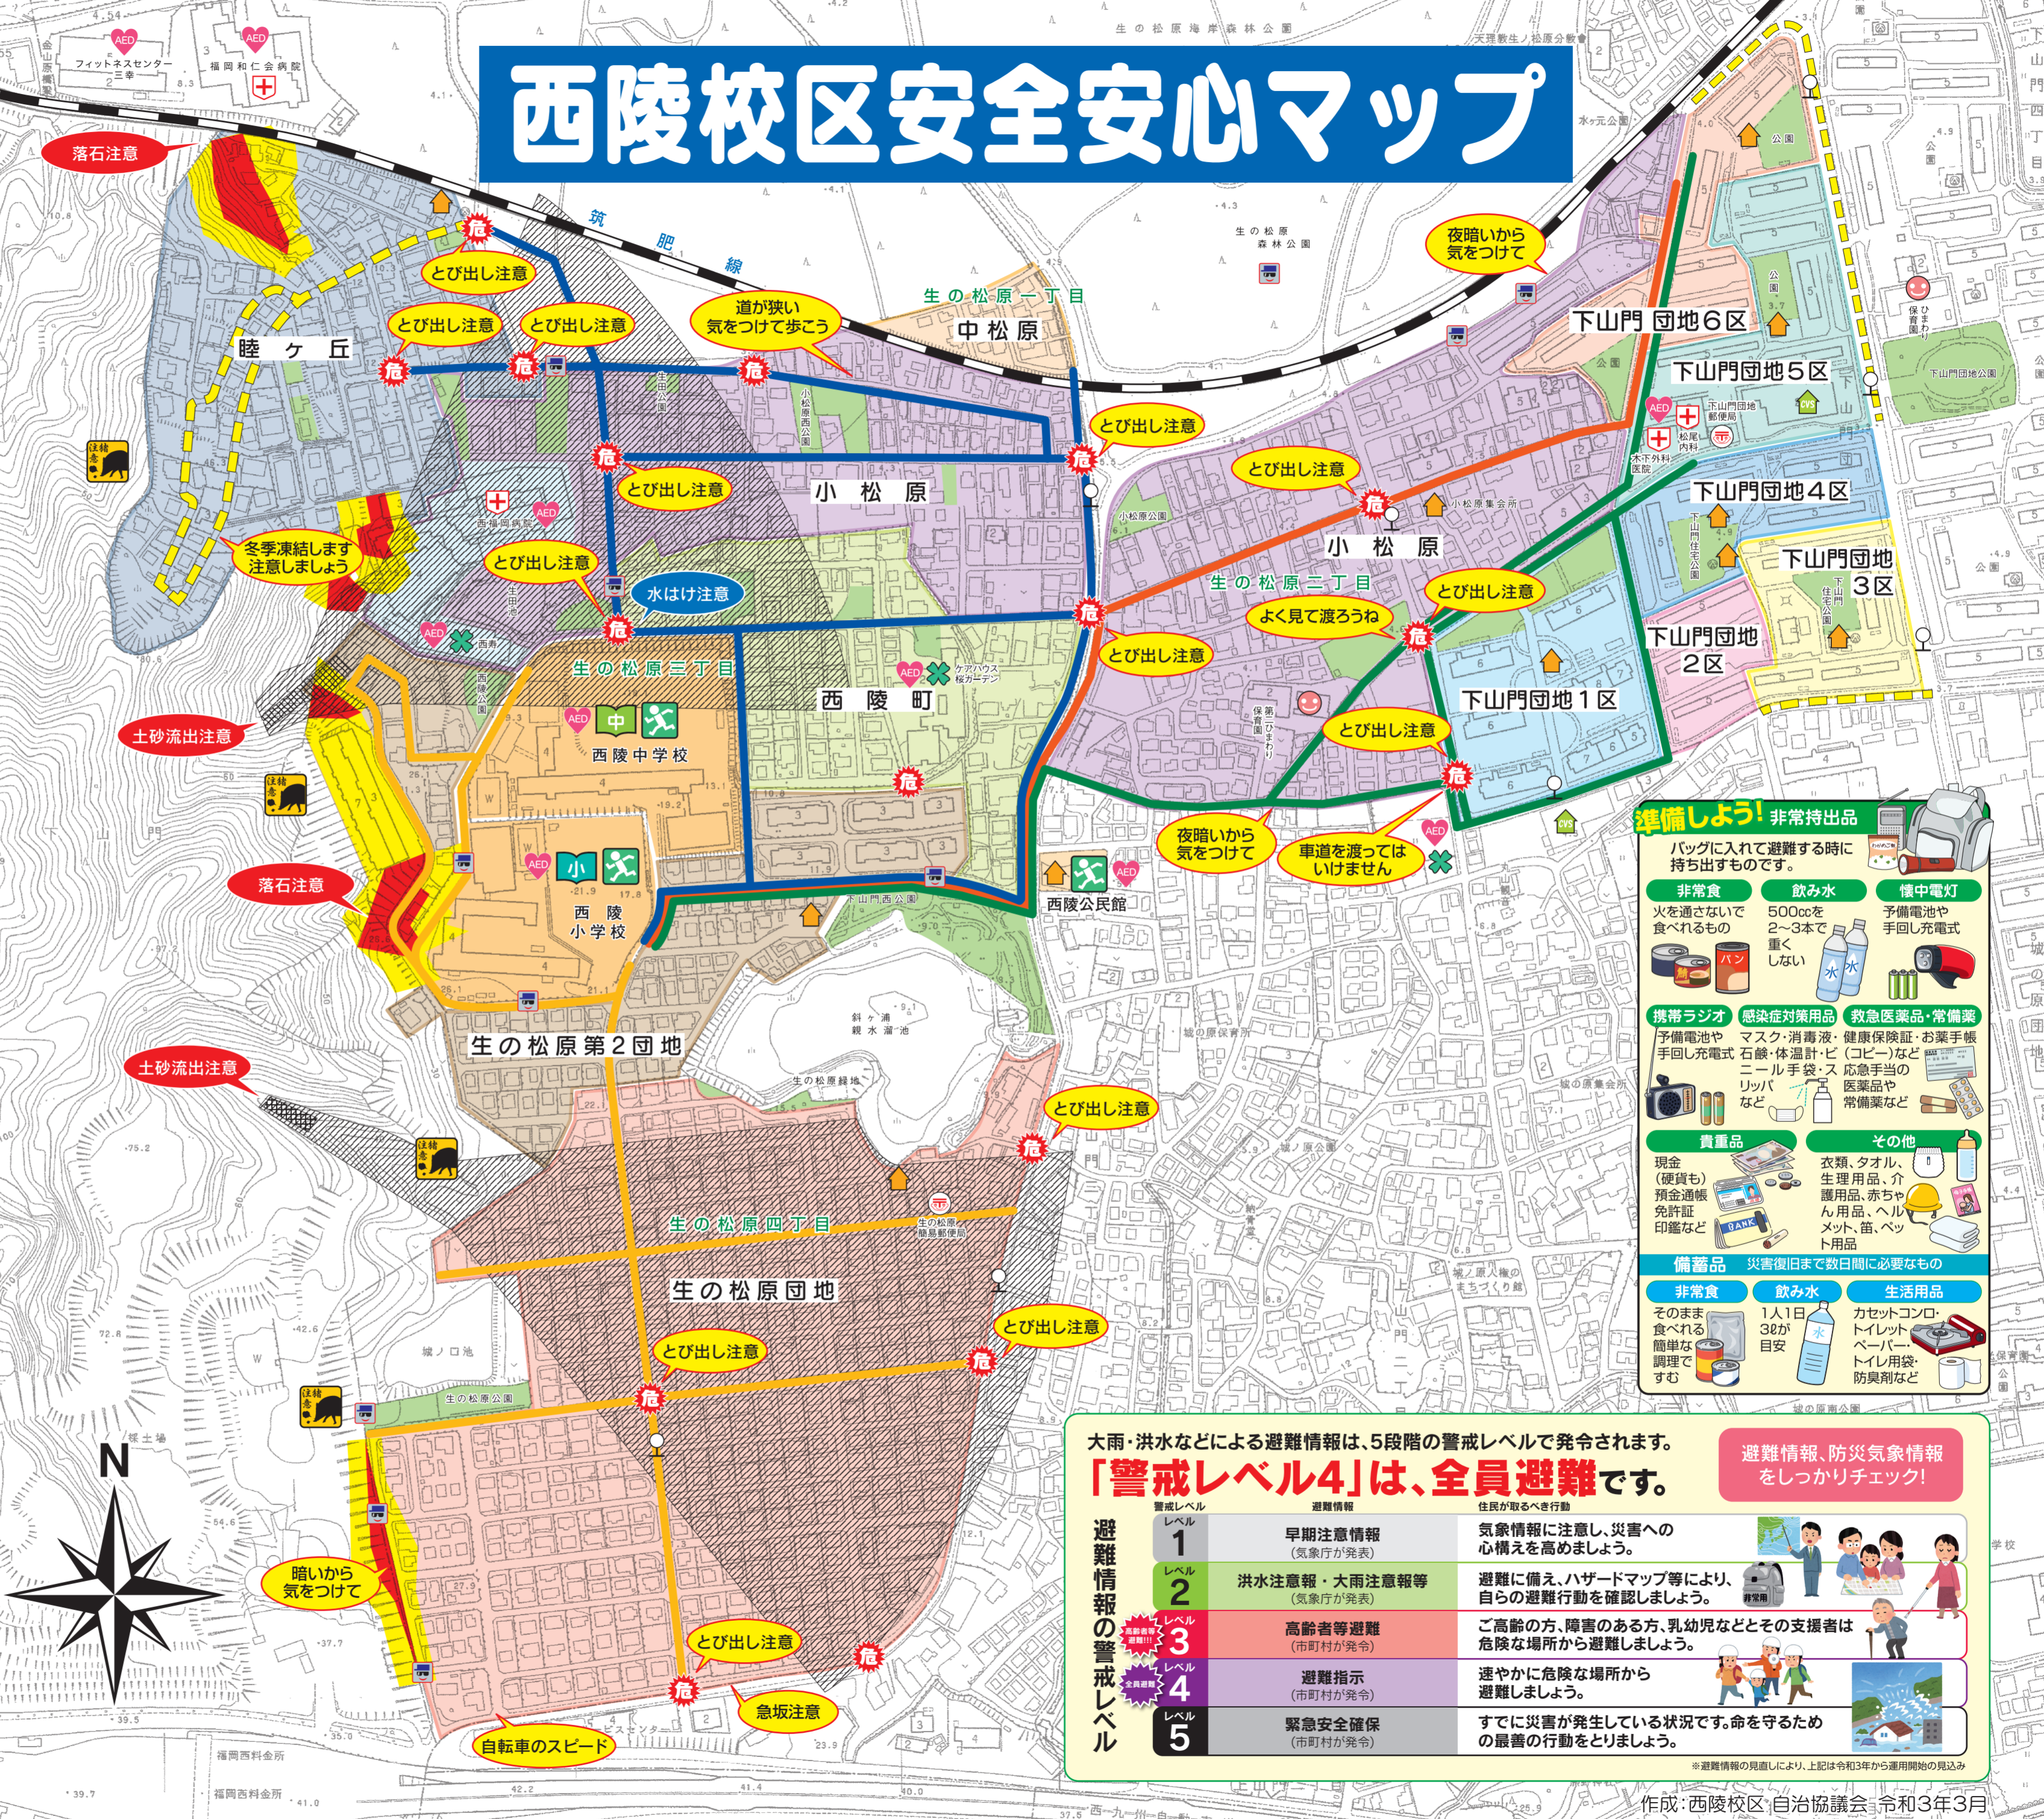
西陵校区安全安心マップ

落石注意
とび出し注意
とび出し注意
とび出し注意
道が狭い 気をつけて歩こう
夜暗いから 気をつけて
睦ヶ丘
中松原
生の松原一丁目
小松原
とび出し注意
とび出し注意
とび出し注意
とび出し注意
冬季凍結します 注意しましょう
とび出し注意
水はけ注意
生の松原三丁目
西陵中学校
西陵町
とび出し注意
生の松原二丁目
よく見て渡ろうね
とび出し注意
とび出し注意
小松原
下山門団地６区
下山門団地５区
下山門団地４区
下山門団地３区
下山門団地２区
下山門団地１区
土砂流出注意
落石注意
西陵小学校
夜暗いから 気をつけて
車道を渡ってはいけません
西陵公民館
生の松原第２団地
土砂流出注意
とび出し注意
生の松原四丁目
生の松原団地
とび出し注意
とび出し注意
暗いから 気をつけて
とび出し注意
急坂注意
自転車のスピード
筑肥線

準備しよう! 非常持出品
バッグに入れて避難する時に持ち出すものです。
非常食
火を通さないで食べられるもの
飲み水
500ccを2～3本で重くしない
懐中電灯
予備電池や手回し充電式
携帯ラジオ
予備電池や手回し充電式
感染症対策用品
マスク・消毒液・石鹸・体温計・ビニール手袋・スリッパなど
救急医薬品・常備薬
健康保険証・お薬手帳(コピー)など 応急手当の医薬品や常備薬など
貴重品
現金(硬貨も) 預金通帳 免許証 印鑑など
その他
衣類、タオル、生理用品、介護用品、赤ちゃん用品、ヘルメット、笛、ペット用品
備蓄品 災害復旧までの数日間に必要なもの
非常食
そのまま食べられる簡単な調理ですむ
飲み水
1人1日3ℓが目安
生活用品
カセットコンロ・トイレットペーパー・トイレ用袋・防臭剤など

大雨・洪水などによる避難情報は、5段階の警戒レベルで発令されます。
「警戒レベル4」は、全員避難です。
避難情報、防災気象情報をしっかりチェック!
避難情報の警戒レベル
| 警戒レベル | 避難情報 | 住民が取るべき行動 |
|---|---|---|
| レベル1 | 早期注意情報(気象庁が発表) | 気象情報に注意し、災害への心構えを高めましょう。 |
| レベル2 | 洪水注意報・大雨注意報等(気象庁が発表) | 避難に備え、ハザードマップ等により、自らの避難行動を確認しましょう。 |
| レベル3 | 高齢者等避難(市町村が発令) | ご高齢の方、障害のある方、乳幼児などとその支援者は危険な場所から避難しましょう。 |
| レベル4 | 避難指示(市町村が発令) | 速やかに危険な場所から避難しましょう。 |
| レベル5 | 緊急安全確保(市町村が発令) | すでに災害が発生している状況です。命を守るための最善の行動をとりましょう。 |
※避難情報の見直しにより、上記は令和3年から運用開始の見込み

作成:西陵校区 自治協議会 令和3年3月